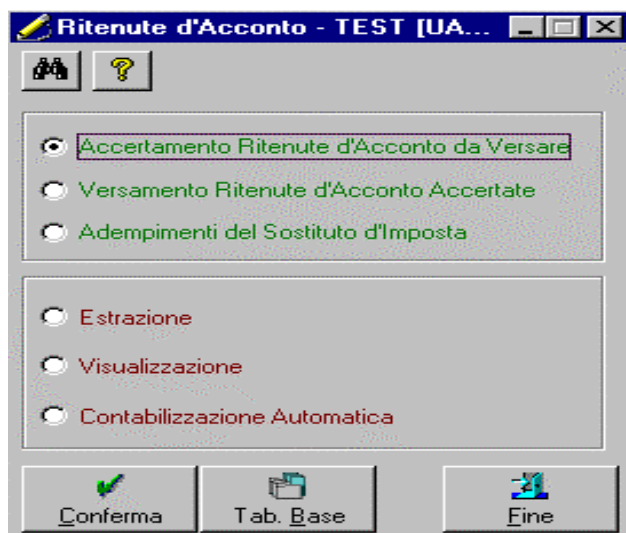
Ritenute d'Acconto - TEST [UA...

?

Accertamento Ritenute d'Acconto da Versare

Versamento Ritenute d'Acconto Accertate

Adempimenti del Sostituto d'Imposta

Estrazione

Visualizzazione

Contabilizzazione Automatica

Conferma

Tab. Base

Fine